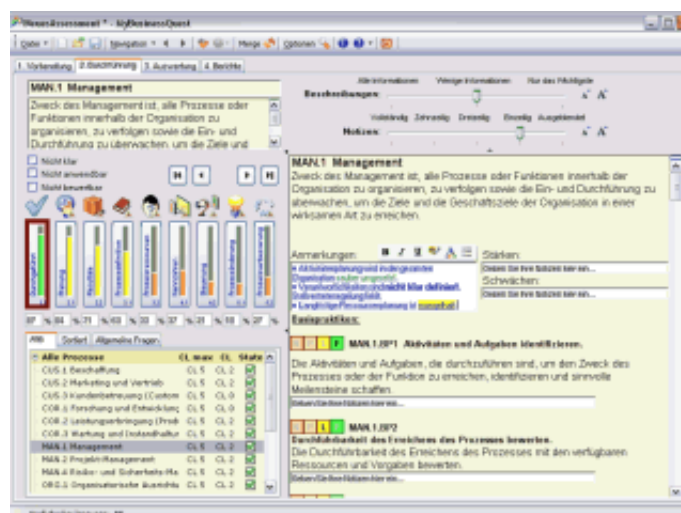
*Neues Assessment * - MyBusinessQuest

Datei | Navigation | Menge | Optionen

1. Vorbereitung | 2. Durchführung | 3. Auswertung | 4. Berichte

MAN.1 Management

Zweck des Management ist, alle Prozesse oder Funktionen innerhalb der Organisation zu organisieren, zu verfolgen sowie die Ein- und Durchführung zu überwachen, um die Ziele und

Alle Informationen | Wenige Informationen | Nur das Wichtigste
Beschreibungen:

Vollständig | Zahlreiche | Dreizeilig | Einzeilig | Ausgeblendet
Notizen:

Nicht klar
Nicht anwendbar
Nicht bewertbar

MAN.1 Management
Zweck des Management ist, alle Prozesse oder Funktionen innerhalb der Organisation zu organisieren, zu verfolgen sowie die Ein- und Durchführung zu überwachen, um die Ziele und die Geschäftsziele der Organisation in einer wirksamen Art zu erreichen.

Anmerkungen:
Stärken:
Dieses Sie Ihre Notizen hier ein...
Schwächen:
Dieses Sie Ihre Notizen hier ein...

Basispraktiken:

MAN.1.BP1 Aktivitäten und Aufgaben identifizieren.
Die Aktivitäten und Aufgaben, die durchzuführen sind, um den Zweck des Prozesses oder der Funktion zu erreichen, identifizieren und sinnvolle Meilensteine schaffen.

MAN.1.BP2
Durchführbarkeit des Erreichens des Prozesses bewerten.
Die Durchführbarkeit des Erreichens des Prozesses mit den verfügbaren Ressourcen und Vorgaben bewerten.

Alle | Sortiert | Allgemeine Fragen

| Alle Prozesse | CL max | CL | State |
|---|---|---|---|
| CUS.1 Beschaffung | CL 5 | CL 2 | |
| CUS.2 Marketing und Vertrieb | CL 5 | CL 2 | |
| CUS.3 Kundenbetreuung (Custom | CL 5 | CL 0 | |
| COR.1 Forschung und Entwicklung | CL 5 | CL 0 | |
| COR.2 Leistungserbringung (Prod | CL 5 | CL 2 | |
| COR.3 Wartung und Instandhaltur | CL 5 | CL 2 | |
| MAN.1 Management | CL 5 | CL 2 | |
| MAN.2 Projekt-Management | CL 5 | CL 2 | |
| MAN.4 Risiko- und Sicherheits-Ma | CL 5 | CL 2 | |
| ORG.1 Organisatorische Ausrichtu | CL 5 | CL 2 | |